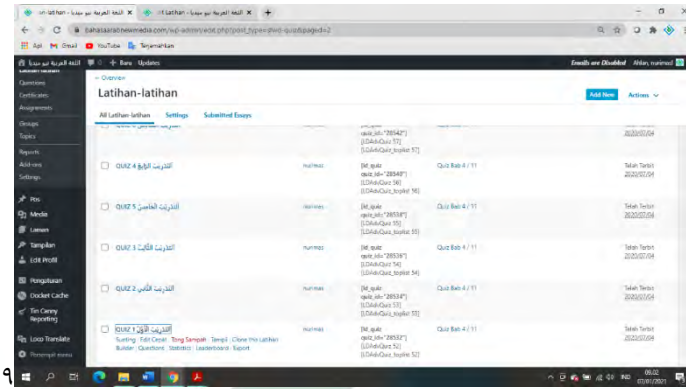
on-latihan - اللغة العربية نيو ميديا × | Latihan - اللغة العربية نيو ميديا × | +

bahasaarabnewmedia.com/wp-admin/edit.php?post_type=sfwd-quiz&paged=2

Apl | Gmail | YouTube | Terjemahkan

اللغة العربية نيو ميديا | 0 | + Baru | Updates | Emails are Disabled | Ahlan, nurmaz

Questions
Certificates
Assignments
Groups
Topics
Reports
Add-ons
Settings
Pos
Media
Laman
Tampilan
Edit Profil
Pengaturan
Docket Cache
Tin Canny Reporting
Loco Translate
Perampingan menu

← Overview

Latihan-latihan | Add New | Actions

All Latihan-latihan | Settings | Submitted Essays

| | | | | |
|---|---|---|---|---|
| | | | [ld_quiz quiz_id="28542"] [LDAdvQuiz 57] [LDAdvQuiz_toplist 57] | | 2020/07/04 |
| QUIZ 4 التدريب الرابع | nurmaz | [ld_quiz quiz_id="28540"] [LDAdvQuiz 56] [LDAdvQuiz_toplist 56] | Quiz Bab 4 / 11 | Telah Terbit 2020/07/04 |
| QUIZ 5 التدريب الخامس | nurmaz | [ld_quiz quiz_id="28538"] [LDAdvQuiz 55] [LDAdvQuiz_toplist 55] | Quiz Bab 4 / 11 | Telah Terbit 2020/07/04 |
| QUIZ 3 التدريب الثالث | nurmaz | [ld_quiz quiz_id="28536"] [LDAdvQuiz 54] [LDAdvQuiz_toplist 54] | Quiz Bab 4 / 11 | Telah Terbit 2020/07/04 |
| QUIZ 2 التدريب الثاني | nurmaz | [ld_quiz quiz_id="28534"] [LDAdvQuiz 53] [LDAdvQuiz_toplist 53] | Quiz Bab 4 / 11 | Telah Terbit 2020/07/04 |
| QUIZ 1 التدريب الأول Sunting \| Edit Cepat \| Tong Sampah \| Tampil \| Clone this Latihan Builder \| Questions \| Statistics \| Leaderboard \| Export | nurmaz | [ld_quiz quiz_id="28532"] [LDAdvQuiz 52] [LDAdvQuiz_toplist 52] | Quiz Bab 4 / 11 | Telah Terbit 2020/07/04 |

٩

IND 06:02 07/01/2021